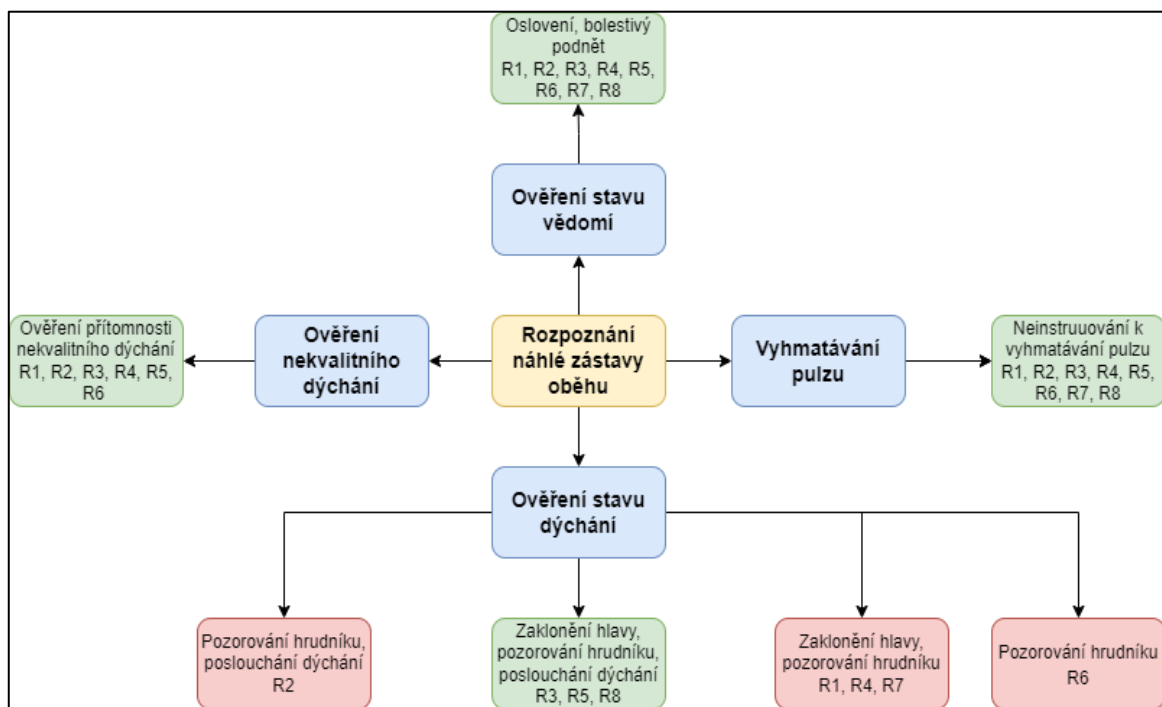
Oslovení, bolestivý podnět
R1, R2, R3, R4, R5, R6, R7, R8

Ověření stavu vědomí

Ověření přítomnosti nekvalitního dýchání
R1, R2, R3, R4, R5, R6

Ověření nekvalitního dýchání

Rozpoznání náhlé zástavy oběhu

Vyhmatávání pulzu

Neinstruuování k vyhmatávání pulzu
R1, R2, R3, R4, R5, R6, R7, R8

Ověření stavu dýchání

Pozorování hrudníku, poslouchání dýchání
R2

Zaklonění hlavy, pozorování hrudníku, poslouchání dýchání
R3, R5, R8

Zaklonění hlavy, pozorování hrudníku
R1, R4, R7

Pozorování hrudníku
R6